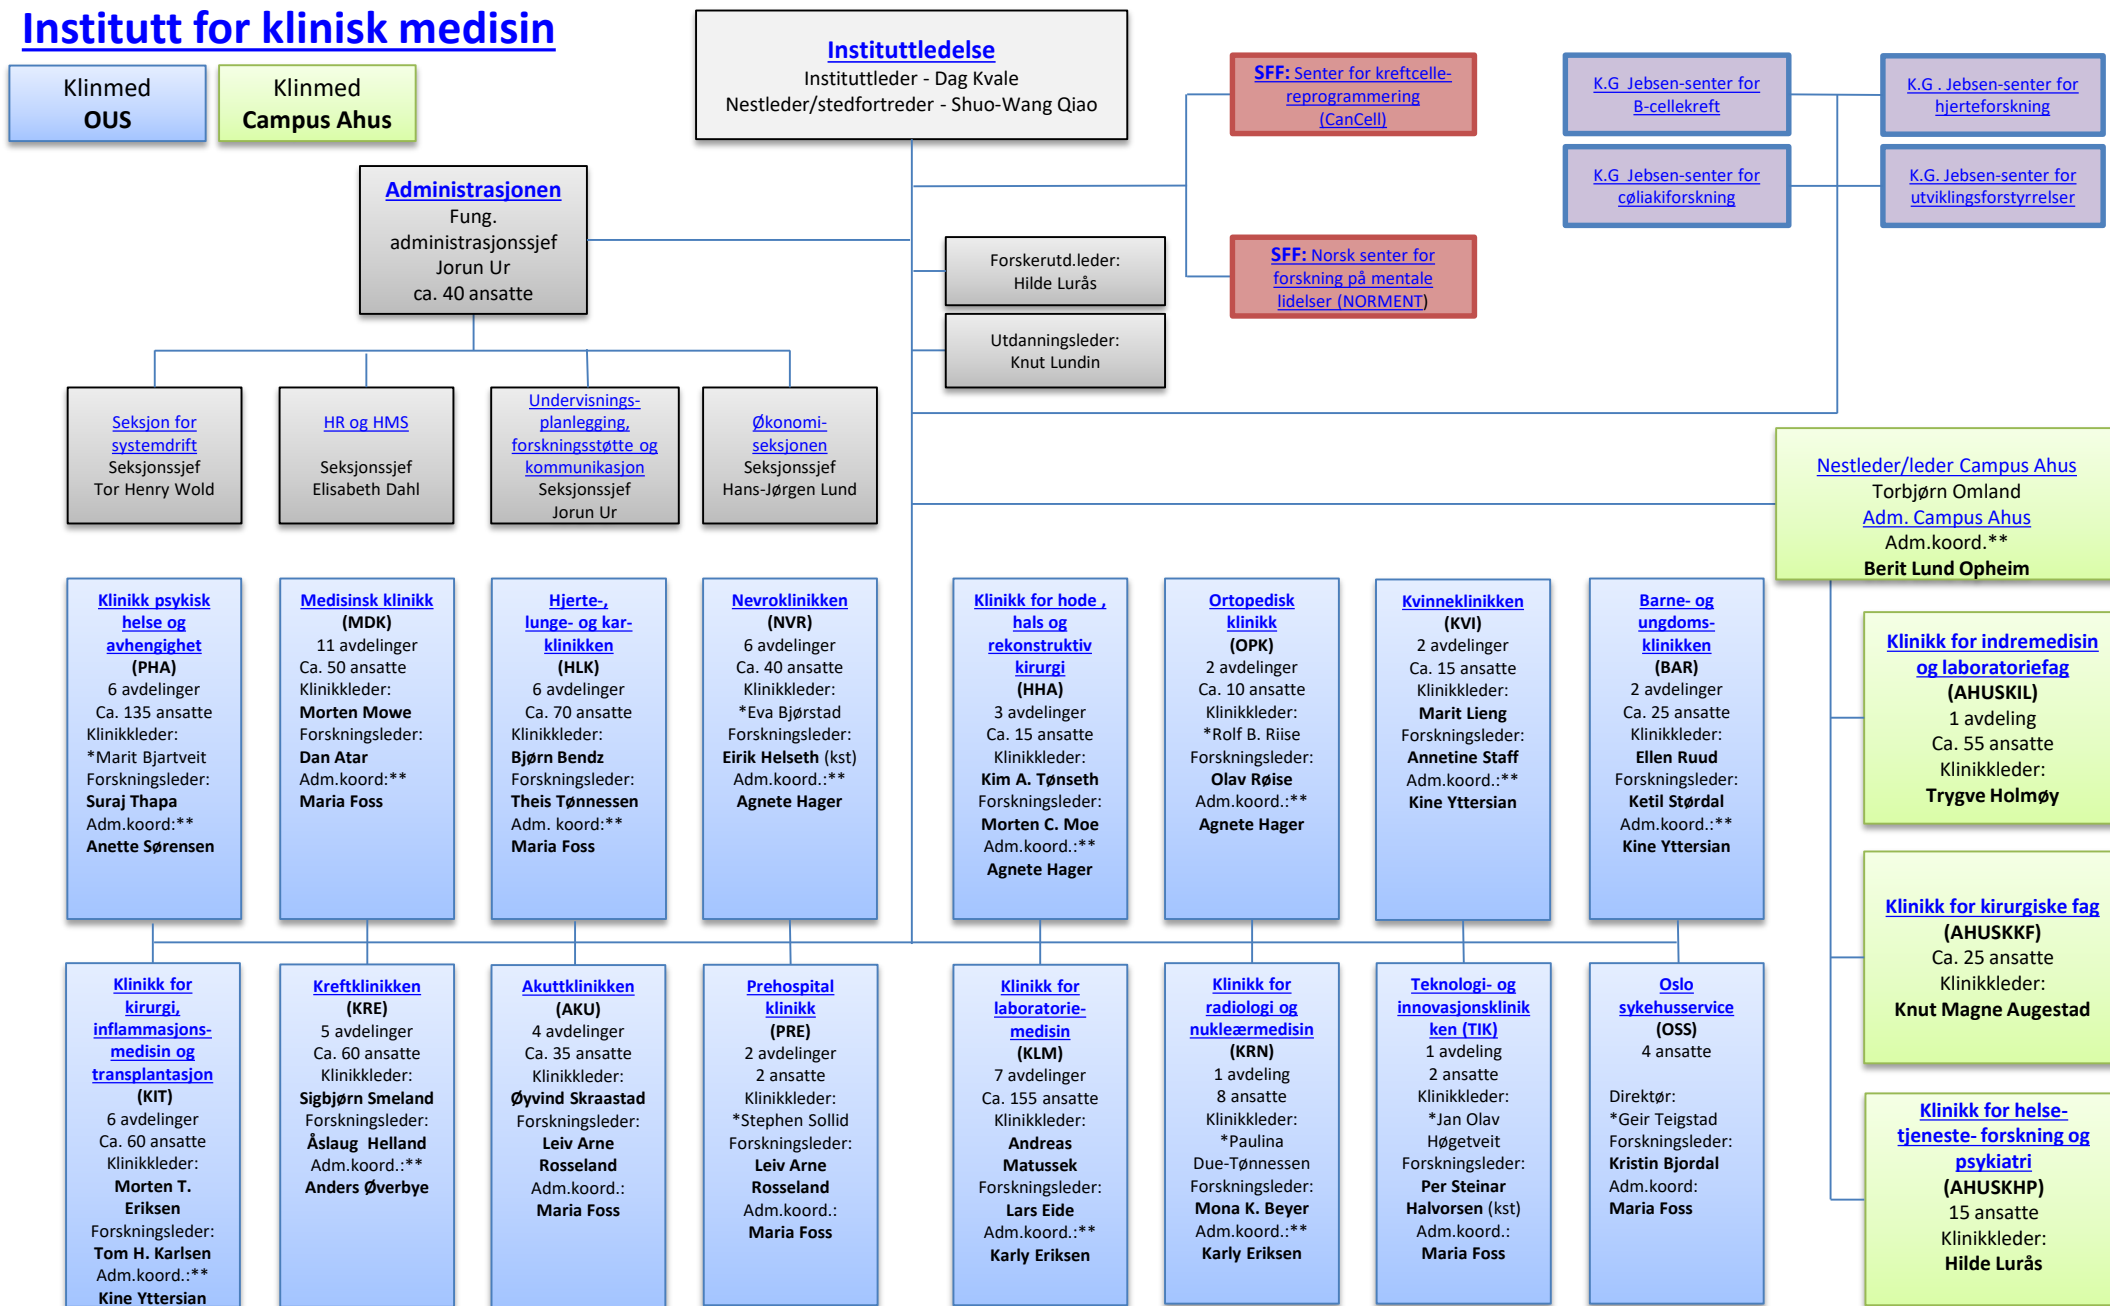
Institutt for klinisk medisin

Klinmed OUS

Klinmed Campus Ahus

Instituttledelse
Instituttleder - Dag Kvale
Nestleder/stedfortreder - Shuo-Wang Qiao

SFF: Senter for kreftcellereprogrammering (CanCell)

SFF: Norsk senter for forskning på mentale lidelser (NORMENT)

K.G Jebsen-senter for B-cellekreft

K.G . Jebsen-senter for hjerteforskning

K.G Jebsen-senter for cøliakiforskning

K.G. Jebsen-senter for utviklingsforstyrrelser

Administrasjonen
Fung. administrasjonssjef
Jorun Ur
ca. 40 ansatte

Forskerutd.leder:
Hilde Lurås

Utdanningsleder:
Knut Lundin

Seksjon for systemdrift
Seksjonssjef
Tor Henry Wold

HR og HMS
Seksjonssjef
Elisabeth Dahl

Undervisnings-planlegging, forskningsstøtte og kommunikasjon
Seksjonssjef
Jorun Ur

Økonomi-seksjonen
Seksjonssjef
Hans-Jørgen Lund

Nestleder/leder Campus Ahus
Torbjørn Omland
Adm. Campus Ahus
Adm.koord.**
Berit Lund Opheim

Klinikk psykisk helse og avhengighet
(PHA)
6 avdelinger
Ca. 135 ansatte
Klinikkleder:
*Marit Bjartveit
Forskningsleder:
Suraj Thapa
Adm.koord:**
Anette Sørensen

Medisinsk klinikk
(MDK)
11 avdelinger
Ca. 50 ansatte
Klinikkleder:
Morten Mowe
Forskningsleder:
Dan Atar
Adm.koord:**
Maria Foss

Hjerte-, lunge- og kar-klinikken
(HLK)
6 avdelinger
Ca. 70 ansatte
Klinikkleder:
Bjørn Bendz
Forskningsleder:
Theis Tønnessen
Adm. koord:**
Maria Foss

Nevroklinikken
(NVR)
6 avdelinger
Ca. 40 ansatte
Klinikkleder:
*Eva Bjørstad
Forskningsleder:
Eirik Helseth (kst)
Adm.koord.:**
Agnete Hager

Klinikk for hode , hals og rekonstruktiv kirurgi
(HHA)
3 avdelinger
Ca. 15 ansatte
Klinikkleder:
Kim A. Tønseth
Forskningsleder:
Morten C. Moe
Adm.koord.:**
Agnete Hager

Ortopedisk klinikk
(OPK)
2 avdelinger
Ca. 10 ansatte
Klinikkleder:
*Rolf B. Riise
Forskningsleder:
Olav Røise
Adm.koord.:**
Agnete Hager

Kvinneklinikken
(KVI)
2 avdelinger
Ca. 15 ansatte
Klinikkleder:
Marit Lieng
Forskningsleder:
Annetine Staff
Adm.koord.:**
Kine Yttersian

Barne- og ungdoms-klinikken
(BAR)
2 avdelinger
Ca. 25 ansatte
Klinikkleder:
Ellen Ruud
Forskningsleder:
Ketil Størdal
Adm.koord.:**
Kine Yttersian

Klinikk for indremedisin og laboratoriefag
(AHUSKIL)
1 avdeling
Ca. 55 ansatte
Klinikkleder:
Trygve Holmøy

Klinikk for kirurgiske fag
(AHUSKKF)
Ca. 25 ansatte
Klinikkleder:
Knut Magne Augestad

Klinikk for helse-tjeneste- forskning og psykiatri
(AHUSKHP)
15 ansatte
Klinikkleder:
Hilde Lurås

Klinikk for kirurgi, inflammasjons-medisin og transplantasjon
(KIT)
6 avdelinger
Ca. 60 ansatte
Klinikkleder:
Morten T. Eriksen
Forskningsleder:
Tom H. Karlsen
Adm.koord.:**
Kine Yttersian

Kreftklinikken
(KRE)
5 avdelinger
Ca. 60 ansatte
Klinikkleder:
Sigbjørn Smeland
Forskningsleder:
Åslaug Helland
Adm.koord.:**
Anders Øverbye

Akuttklinikken
(AKU)
4 avdelinger
Ca. 35 ansatte
Klinikkleder:
Øyvind Skraastad
Forskningsleder:
Leiv Arne Rosseland
Adm.koord.:
Maria Foss

Prehospital klinikk
(PRE)
2 avdelinger
2 ansatte
Klinikkleder:
*Stephen Sollid
Forskningsleder:
Leiv Arne Rosseland
Adm.koord.:
Maria Foss

Klinikk for laboratorie-medisin
(KLM)
7 avdelinger
Ca. 155 ansatte
Klinikkleder:
Andreas Matussek
Forskningsleder:
Lars Eide
Adm.koord.:**
Karly Eriksen

Klinikk for radiologi og nukleærmedisin
(KRN)
1 avdeling
8 ansatte
Klinikkleder:
*Paulina Due-Tønnessen
Forskningsleder:
Mona K. Beyer
Adm.koord.:**
Karly Eriksen

Teknologi- og innovasjonsklinikken (TIK)
1 avdeling
2 ansatte
Klinikkleder:
*Jan Olav Høgetveit
Forskningsleder:
Per Steinar Halvorsen (kst)
Adm.koord.:
Maria Foss

Oslo sykehusservice
(OSS)
4 ansatte
Direktør:
*Geir Teigstad
Forskningsleder:
Kristin Bjordal
Adm.koord:
Maria Foss